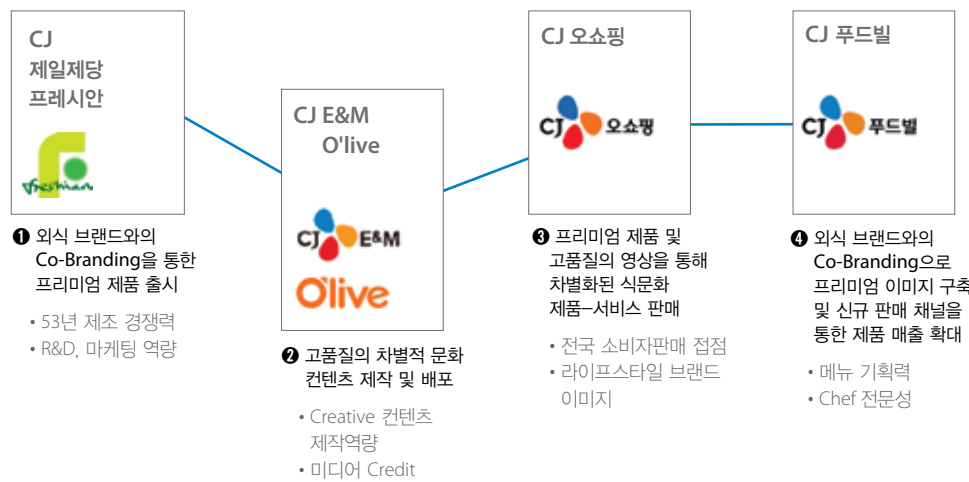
CJ
제일제당
프레시안

fresheian

❶ 외식 브랜드와의 Co-Branding을 통한 프리미엄 제품 출시

• 53년 제조 경쟁력
• R&D, 마케팅 역량

CJ E&M
O'live

CJ E&M
O'live

❷ 고품질의 차별적 문화 컨텐츠 제작 및 배포

• Creative 컨텐츠 제작역량
• 미디어 Credit

CJ 오쇼핑

CJ 오쇼핑

❸ 프리미엄 제품 및 고품질의 영상을 통해 차별화된 식문화 제품–서비스 판매

• 전국 소비자판매 접점
• 라이프스타일 브랜드 이미지

CJ 푸드빌

CJ 푸드빌

❹ 외식 브랜드와의 Co-Branding으로 프리미엄 이미지 구축 및 신규 판매 채널을 통한 제품 매출 확대

• 메뉴 기획력
• Chef 전문성